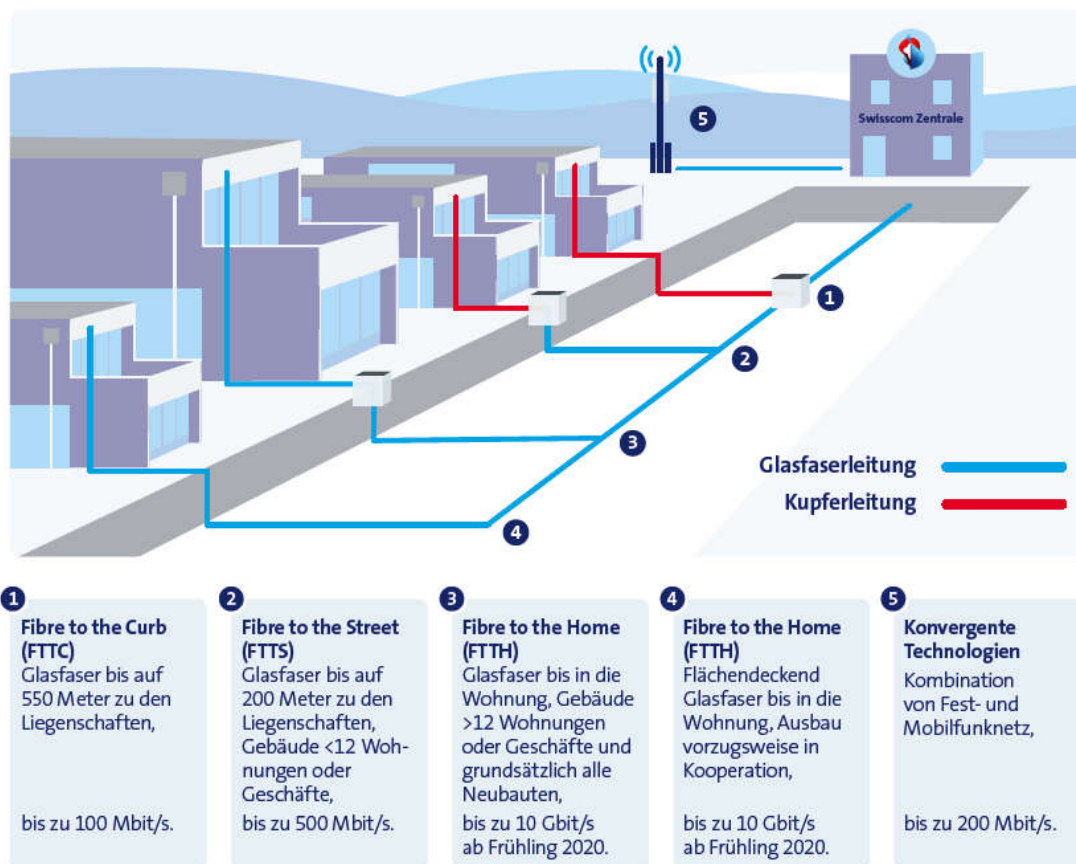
5

Swisscom Zentrale

1

2

3

4

Glasfaserleitung

Kupferleitung

1
Fibre to the Curb (FTTC)
Glasfaser bis auf 550 Meter zu den Liegenschaften,

bis zu 100 Mbit/s.

2
Fibre to the Street (FTTS)
Glasfaser bis auf 200 Meter zu den Liegenschaften, Gebäude <12 Wohnungen oder Geschäfte,

bis zu 500 Mbit/s.

3
Fibre to the Home (FTTH)
Glasfaser bis in die Wohnung, Gebäude >12 Wohnungen oder Geschäfte und grundsätzlich alle Neubauten,

bis zu 10 Gbit/s ab Frühling 2020.

4
Fibre to the Home (FTTH)
Flächendeckend Glasfaser bis in die Wohnung, Ausbau vorzugsweise in Kooperation,

bis zu 10 Gbit/s ab Frühling 2020.

5
Konvergente Technologien
Kombination von Fest- und Mobilfunknetz,

bis zu 200 Mbit/s.